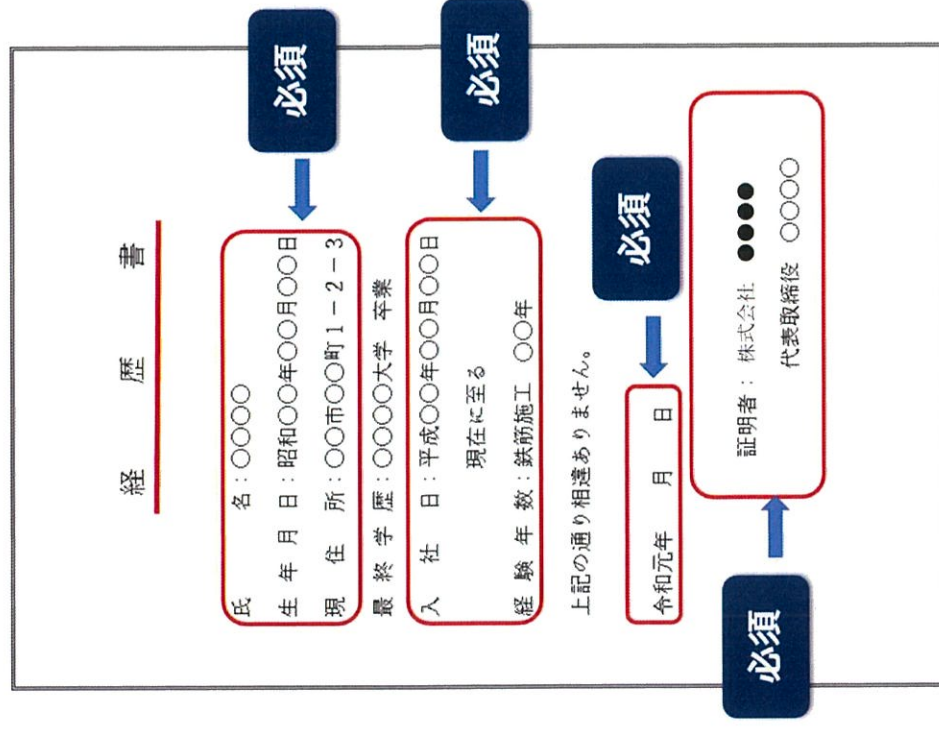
必須

必須

経　歴　書

氏　　　名：○○○○
生 年 月 日：昭和○○年○○月○○日
現　住　所：○○市○○町１－２－３
最 終 学 歴：○○○○大学　卒業
入　社　日：平成○○年○○月○○日
　　　　現在に至る
経 験 年 数：鉄筋施工　○○年

上記の通り相違ありません。

必須

令和元年　　月　　日

証明者：株式会社　●●●●
　　　代表取締役　○○○○

必須